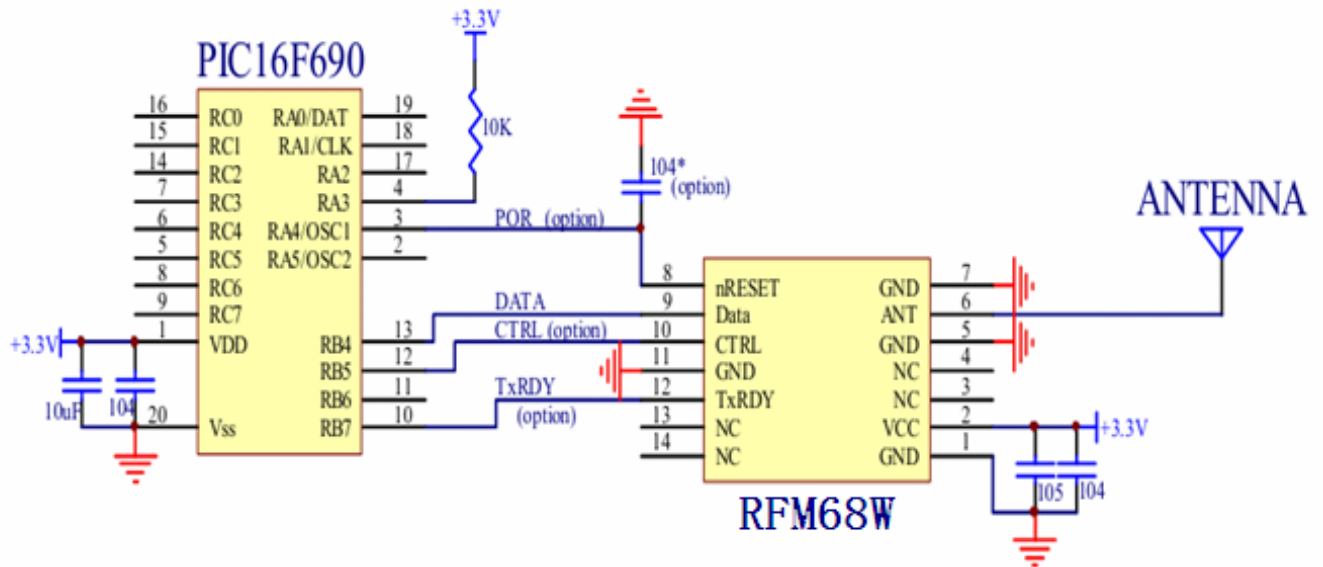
+3.3V

PIC16F690

16 RC0
15 RC1
14 RC2
7 RC3
6 RC4
5 RC5
8 RC6
9 RC7
1 VDD
20 Vss

RA0/DAT 19
RA1/CLK 18
RA2 17
RA3 4
RA4/OSC1 3
RA5/OSC2 2
RB4 13
RB5 12
RB6 11
RB7 10

10K

+3.3V
10uF
104

104*
(option)

POR (option)
DATA
CTRL (option)
TxRDY
(option)

ANTENNA

8 nRESET
9 Data
10 CTRL
11 GND
12 TxRDY
13 NC
14 NC

GND 7
ANT 6
GND 5
NC 4
NC 3
VCC 2
GND 1

+3.3V
105
104

RFM68W